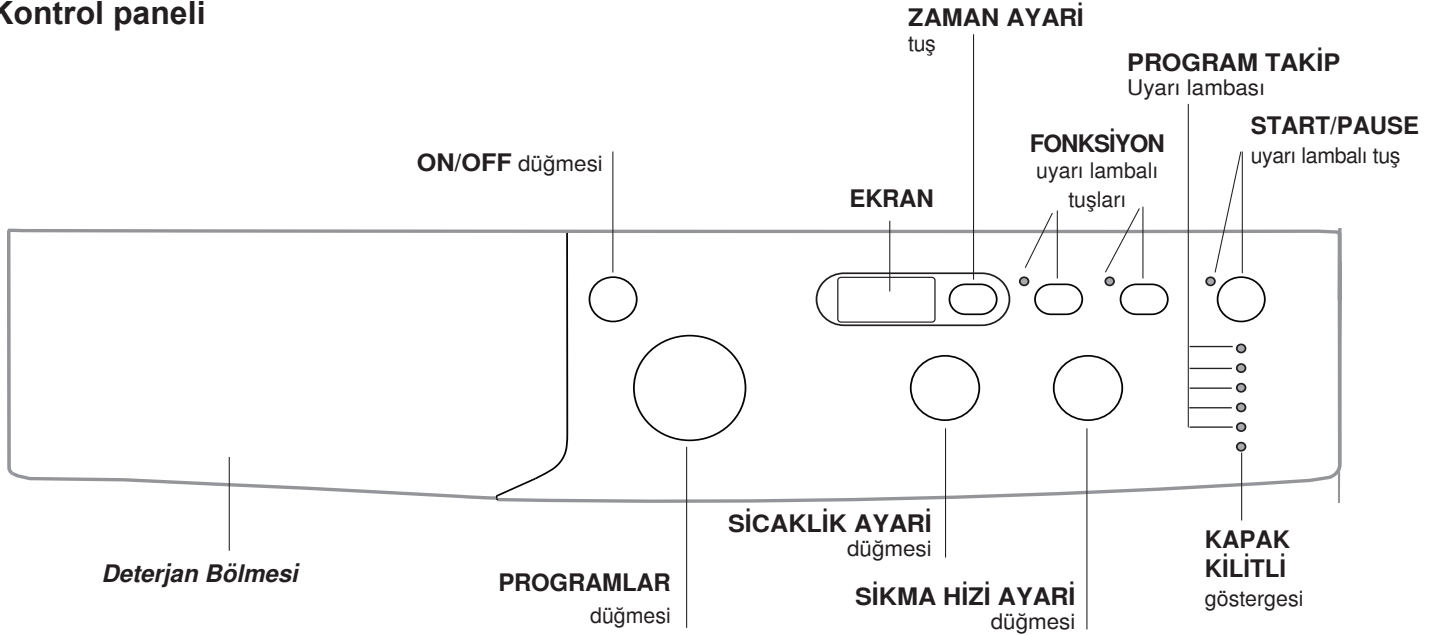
Kontrol paneli

ZAMAN AYARİ
tuş

PROGRAM TAKİP
Uyarı lambası

START/PAUSE
uyarı lambalı tuş

FONKSİYON
uyarı lambalı
tuşları

ON/OFF düğmesi

EKRAN

SİCAKLİK AYARİ
düğmesi

KAPAK
KİLİTLİ
göstergesi

Deterjan Bölmesi

PROGRAMLAR
düğmesi

SİKMA HIZİ AYARİ
düğmesi